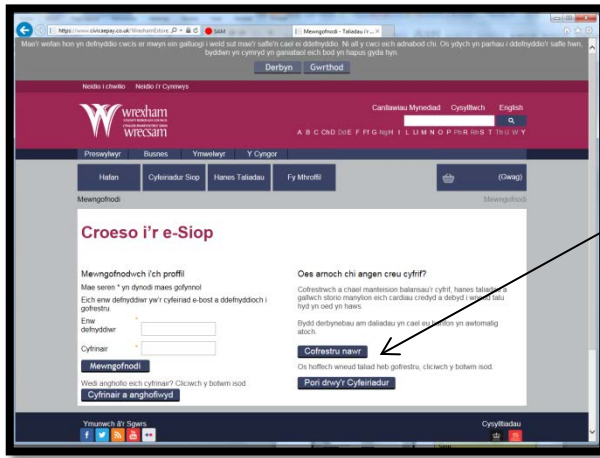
https://www.civicaepay.co.uk/WrexhamEstore  SIAM  Mewngofnodi - Taliadau i'r ...

Mae'r wefan hon yn defnyddio cwcis er mwyn ein galluogi i weld sut mae'r safle'n cael ei ddefnyddio. Ni all y cwci ech adnabod chi. Os ydych yn parhau i ddefnyddio'r safle hwn, byddwn yn cymryd yn ganiataol eich bod yn hapus gyda hyn.

Derbyn   Gwrthod

Neidio i'r cynnwys   Neidio i'r Cymhwys

wrexham wrecsam

Canllawiau Mynediad   Cysylltwch   English

A B C Ch D Dd E F Ff G Ng H I L Ll M N O P Ph R Rh S T Th U W Y

Preswylwyr   Busnes   Ymwelwyr   Y Cyngor

Hafan   Cyfeiriadur Siop   Hanes Taliadau   Fy Mhroffil   (Gwag)

Mewngofnodi   Mewngofnodi

Croeso i'r e-Siop

Mewngofnodwch i'ch proffil

Mae seren * yn dynodi maes gofynnol

Eich enw defnyddiwr yw'r cyfeiriad e-bost a ddefnyddioch i gofrestru.

Enw defnyddiwr *

Cyfrinair *

Mewngofnodi

Wedi anghofio eich cyfrinair? Cliciwch y botwm isod

Cyfrinair a anghofiwyd

Oes arnoch chi angen creu cyfrif?

Cofrestrwch a chael manteision balansau'r cyfrif, hanes taliadau a gallwch storio manylion eich cardiau credyd a debyd i wneud talu hyd yn oed yn haws.

Bydd derbynebau am daliadau yn cael eu hanfon yn awtomatig atoch.

Cofrestru nawr

Os hoffech wneud taliad heb gofrestru, cliciwch y botwm isod.

Pori drwy'r Cyfeiriadur

Ymunwch â'r Sgwrs

Cysylltiadau